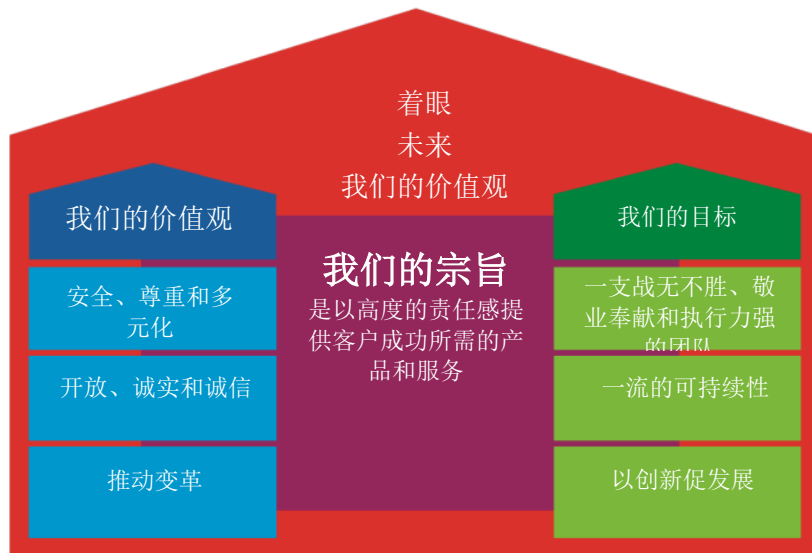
着眼
未来
我们的价值观

我们的价值观

安全、尊重和多元化

开放、诚实和诚信

推动变革

我们的宗旨
是以高度的责任感提供客户成功所需的产品和服务

我们的目标

一支战无不胜、敬业奉献和执行力强的团队

一流的可持续性

以创新促发展